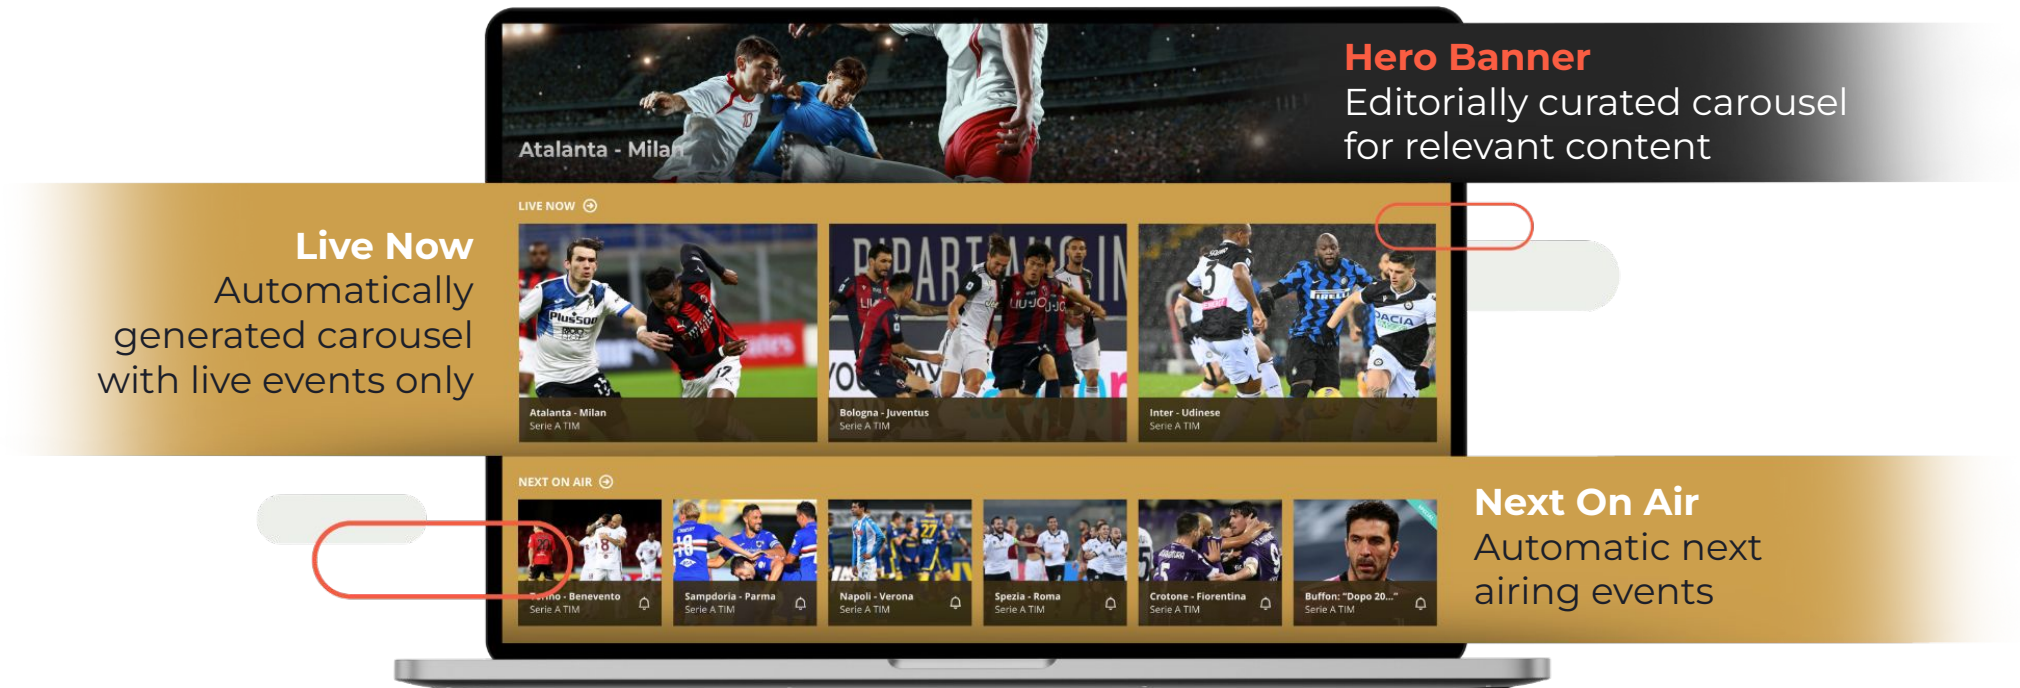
Atalanta - Milan

Hero Banner
Editorially curated carousel for relevant content

LIVE NOW

Live Now
Automatically generated carousel with live events only

Atalanta - Milan
Serie A TIM

Bologna - Juventus
Serie A TIM

Inter - Udinese
Serie A TIM

NEXT ON AIR

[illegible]rino - Benevento
Serie A TIM

Sampdoria - Parma
Serie A TIM

Napoli - Verona
Serie A TIM

Spezia - Roma
Serie A TIM

Crotone - Fiorentina
Serie A TIM

Buffon: "Dopo 20..."
Serie A TIM

Next On Air
Automatic next airing events